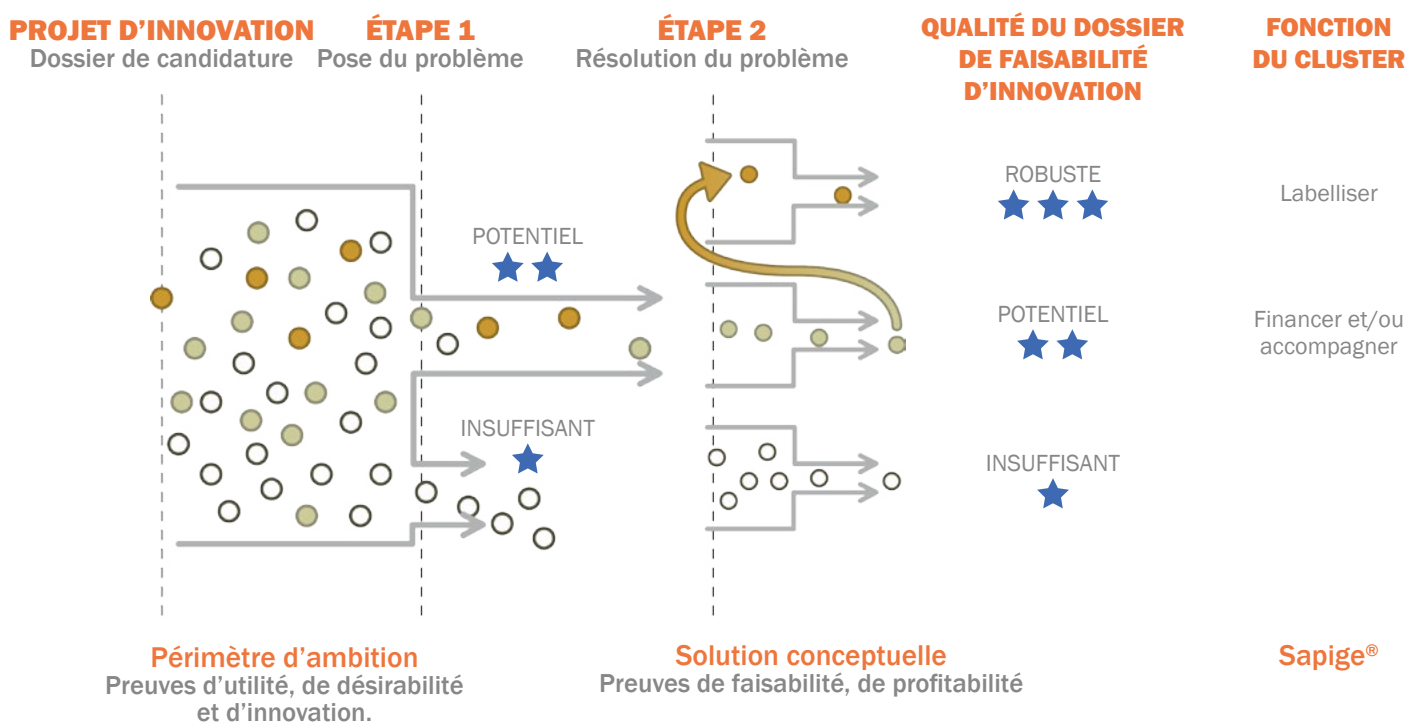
PROJET D'INNOVATION
Dossier de candidature

ÉTAPE 1
Pose du problème

ÉTAPE 2
Résolution du problème

QUALITÉ DU DOSSIER DE FAISABILITÉ D'INNOVATION

FONCTION DU CLUSTER

POTENTIEL

INSUFFISANT

ROBUSTE

Labelliser

POTENTIEL

Financer et/ou accompagner

INSUFFISANT

Périmètre d'ambition
Preuves d'utilité, de désirabilité et d'innovation.

Solution conceptuelle
Preuves de faisabilité, de profitabilité

Sapige®